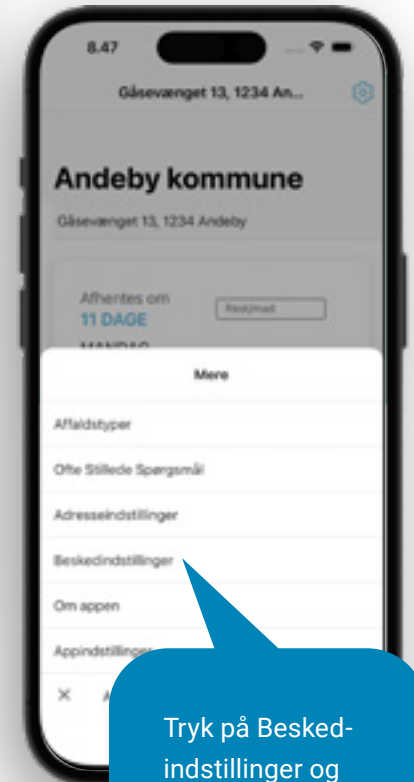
8.47

Gåsevænget 13, 1234 An...

Andeby kommune

Gåsevænget 13, 1234 Andeby

Afhentes om
11 DAGE

Restmad

MANDAG

Mere

Affaldstyper

Ofte Stillede Spørgsmål

Adresseindstillinger

Beskedindstillinger

Om appen

Appindstillinger

×

Tryk på Beskedindstillinger og